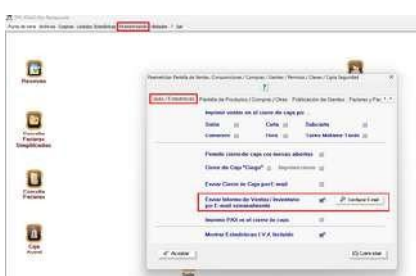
Ayuda de caja Archivos Equipos Listados Estadísticas Herramientas Módulos ? Salir

Parámetros Pantalla de Ventas / Comparaciones / Compras / Clientes / Permisos / Claves / Caja Seguridad

?

Listas / Estadísticas | Pantalla de Productos / Compras / Otros | Publicación de Ventas | Facturas y Par

Imprimir ventas en el cierre de caja por :

Vendedores en el cierre de caja

Cierre de Caja "Ciego"

Enviar Cierre de Caja por E-mail

Enviar Informe de Ventas / Inventario por E-mail semanalmente

Configurar E-mail

Imprimir PAX en el cierre de caja

Mostrar Estadísticas I.V.A. Incluido

Aceptar

Cancelar

Recetas

Facturas Simplificadas

Facturas

Caja